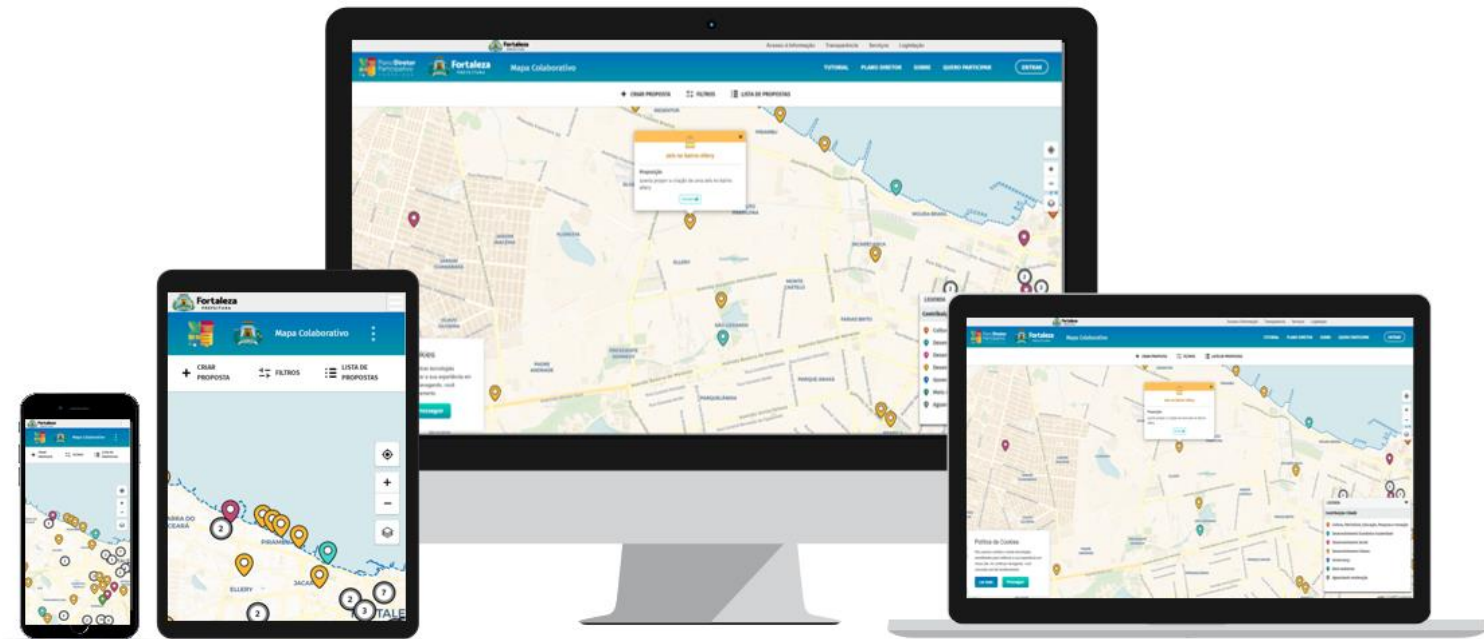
Fortaleza

Acesso à Informação Transparência Serviços Legislação

Plano Diretor Participativo Fortaleza PREFEITURA Mapa Colaborativo TUTORIAL PLANO DIRETOR SOBRE QUERO PARTICIPAR ENTRAR

CRIAR PROPOSTA FILTROS LISTA DE PROPOSTAS

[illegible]

Proposição

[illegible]

PIRAMBU

ELLERY

LEGENDA

Política de Cookies

Fortaleza PREFEITURA

Mapa Colaborativo

CRIAR PROPOSTA

FILTROS

LISTA DE PROPOSTAS

BARRA DO CEARÁ

PIRAMBU

ELLERY

JACA

2

7

2

3

Fortaleza

Mapa Colaborativo

Política de Cookies